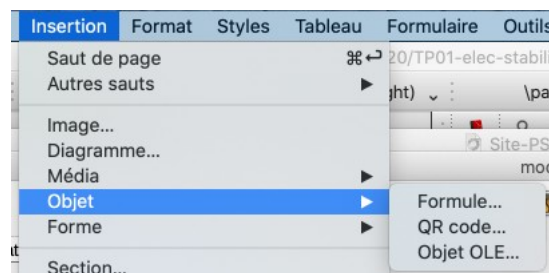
Insertion Format Styles Tableau Formulaire Outils

Saut de page ⌘↩
Autres sauts

Image...
Diagramme...
Média
Objet
Forme
Section...

Formule...
QR code...
Objet OLE...

20/TP01-elec-stabili
ght)
\pa
Site-PS
mo